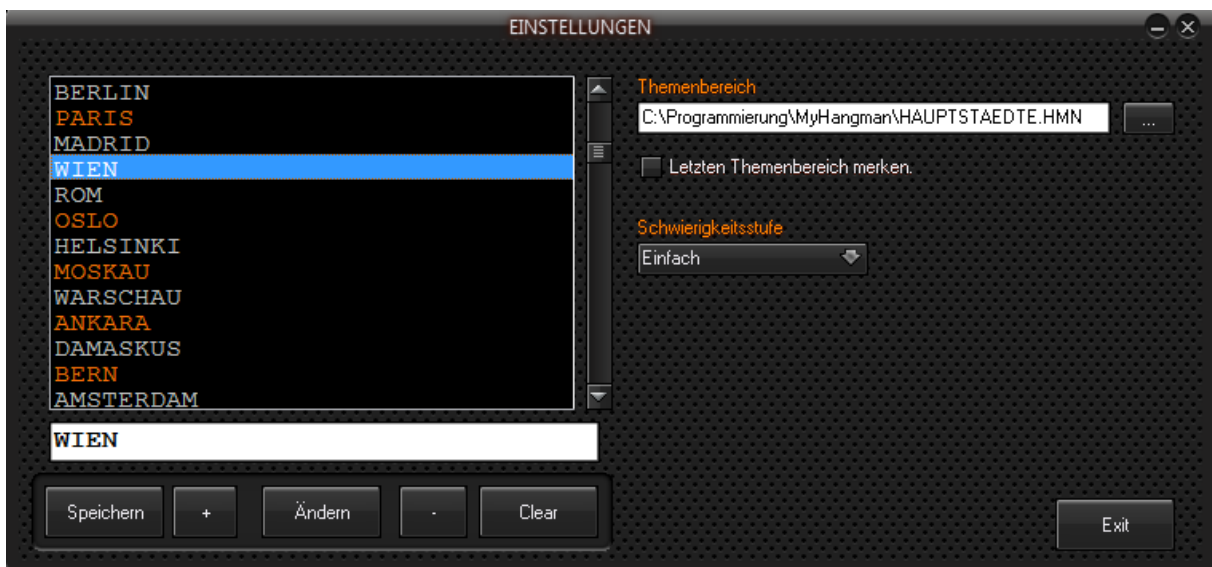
EINSTELLUNGEN

BERLIN
PARIS
MADRID
WIEN
ROM
OSLO
HELSINKI
MOSKAU
WARSCHAU
ANKARA
DAMASKUS
BERN
AMSTERDAM

WIEN

Speichern + Ändern - Clear

Themenbereich
C:\Programmierung\MyHangman\HAUPTSTAEDTE.HMN
...

Letzten Themenbereich merken.

Schwierigkeitsstufe
Einfach

Exit